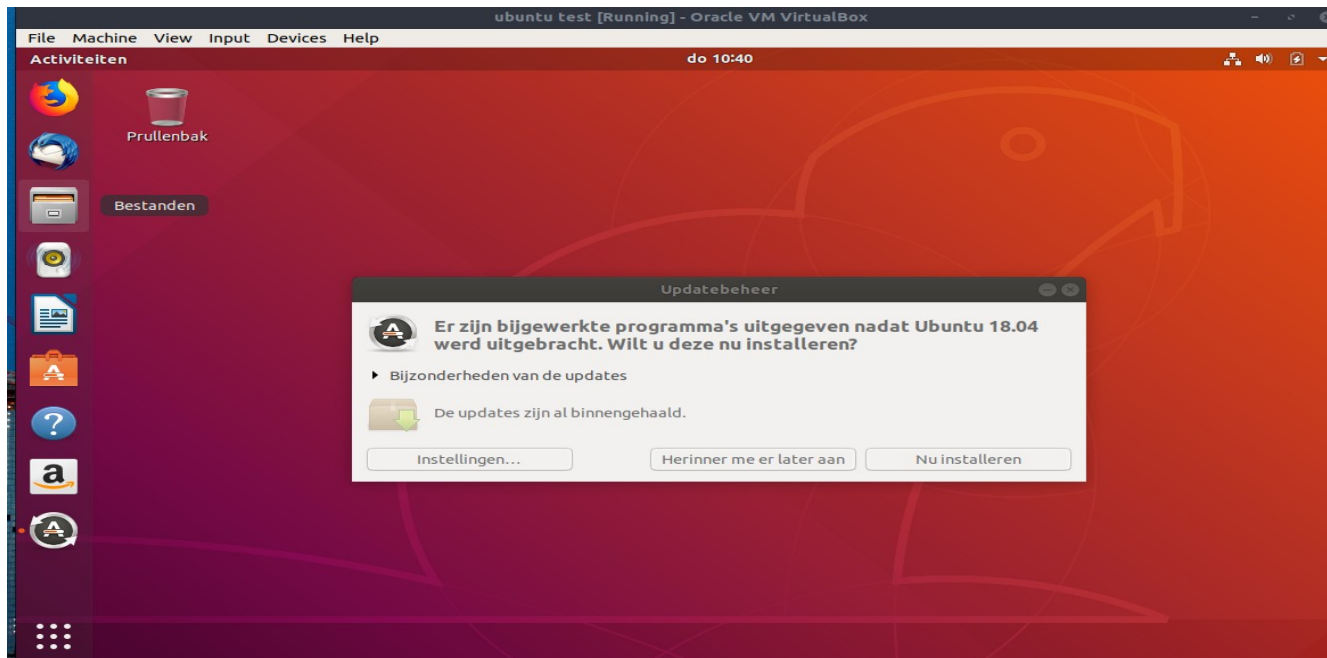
ubuntu test [Running] - Oracle VM VirtualBox

File Machine View Input Devices Help

Activiteiten

do 10:40

Prullenbak

Bestanden

Updatebeheer

Er zijn bijgewerkte programma's uitgegeven nadat Ubuntu 18.04 werd uitgebracht. Wilt u deze nu installeren?

Bijzonderheden van de updates

De updates zijn al binnengehaald.

Instellingen...

Herinner me er later aan

Nu installeren